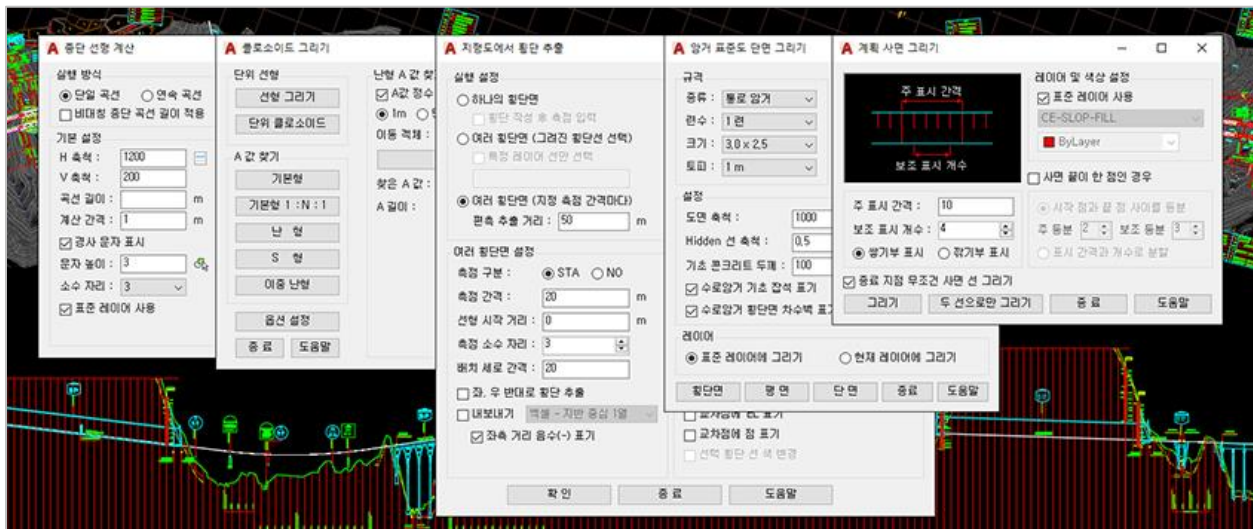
A 종단 선형 계산

실행 방식
◉ 단일 곡선 ○ 연속 곡선
☐ 비대칭 종단 곡선 길이 적용

기본 설정
H 축척 : 1200
V 축척 : 200
곡선 길이 : m
계산 간격 : 1 m
☑ 경사 문자 표시
문자 높이 : 3
소수 자리 : 3
☑ 표준 레이어 사용

A 클로소이드 그리기

단위 선형
선형 그리기
단위 클로소이드

A 값 찾기
기본형
기본형 1 : N : 1
난 형
S 형
이중 난형

옵션 설정
종 료 도움말

난형 A 값 찾
☑ A값 정수
◉ 1m ○
이동 격체 :
찾은 A 값 :
A 길이 :

A 지형도에서 횡단 추출

실행 설정
○ 하나의 횡단면
☐ 횡단 작성 후 측점 입력
○ 여러 횡단면 (그려진 횡단선 선택)
☐ 측점 레이어 선만 선택
◉ 여러 횡단면 (지정 측점 간격마다)
편측 추출 거리 : 50 m

여러 횡단면 설정
측점 구분 : ◉ STA ○ NO
측점 간격 : 20 m
선형 시작 거리 : 0 m
측점 소수 자리 : 3
배치 세로 간격 : 20
☐ 좌, 우 반대로 횡단 추출
☐ 내보내기 엑셀 - 지반 중심 1열
☑ 좌측 거리 음수(-) 표기
☐ 교차점에 선 표기
☐ 교차점에 점 표기
☐ 선택 횡단 선 색 변경
확 인 종 료 도움말

A 암거 표준도 단면 그리기

규격
종류 : 통로 암거
련수 : 1 련
크기 : 3.0 x 2.5
토피 : 1 m

설정
도면 축척 : 1000
Hidden 선 축척 : 0.5
기초 콘크리트 두께 : 100
☑ 수로암거 기초 잡석 표기
☑ 수로암거 횡단면 차수벽 표기

레이어
◉ 표준 레이어에 그리기 ○ 현재 레이어에 그리기
횡단면 평 면 단 면 종료 도움말

A 계획 사면 그리기
주 표시 간격
보조 표시 개수
레이어 및 색상 설정
☑ 표준 레이어 사용
CE-SLOP-FILL
ByLayer
☐ 사면 끝이 한 점인 경우
주 표시 간격 : 10
보조 표시 개수 : 4
◉ 쌍기부 표시 ○ 갈기부 표시
◉ 시작 점과 끝 점 사이를 등분
주 등분 2 보조 등분 3
○ 표시 간격과 개수로 분할
☑ 종료 지점 무조건 사면 선 그리기
그리기 두 선으로만 그리기 종 료 도움말